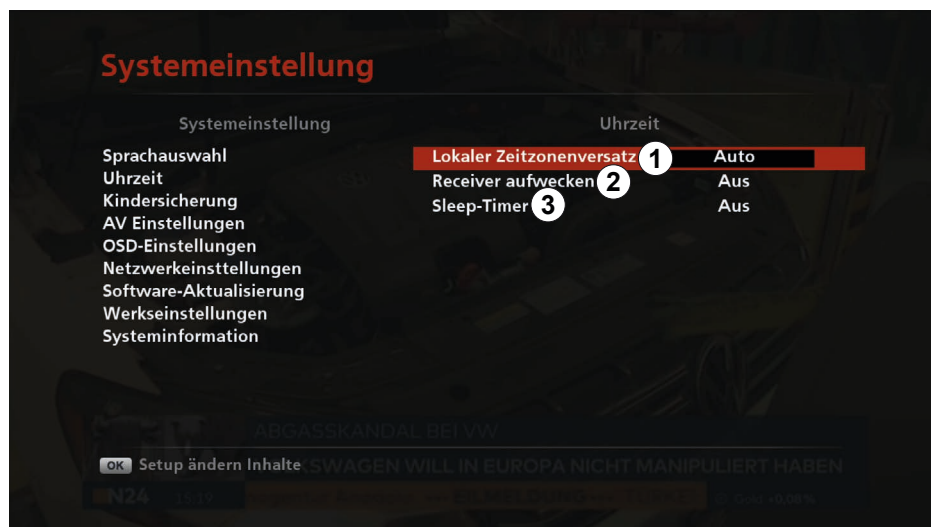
Systemeinstellung

Systemeinstellung

Sprachauswahl
Uhrzeit
Kindersicherung
AV Einstellungen
OSD-Einstellungen
Netzwerkeinsttellungen
Software-Aktualisierung
Werkseinstellungen
Systeminformation

Uhrzeit

| | |
|---|---|
| Lokaler Zeitzonenversatz 1 | Auto |
| Receiver aufwecken 2 | Aus |
| Sleep-Timer 3 | Aus |

ABGASSKANDAL BEI VW

OK Setup ändern Inhalte SWAGEN WILL IN EUROPA NICHT MANIPULIERT HABEN

N24 15:19 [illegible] Dow +0,08%